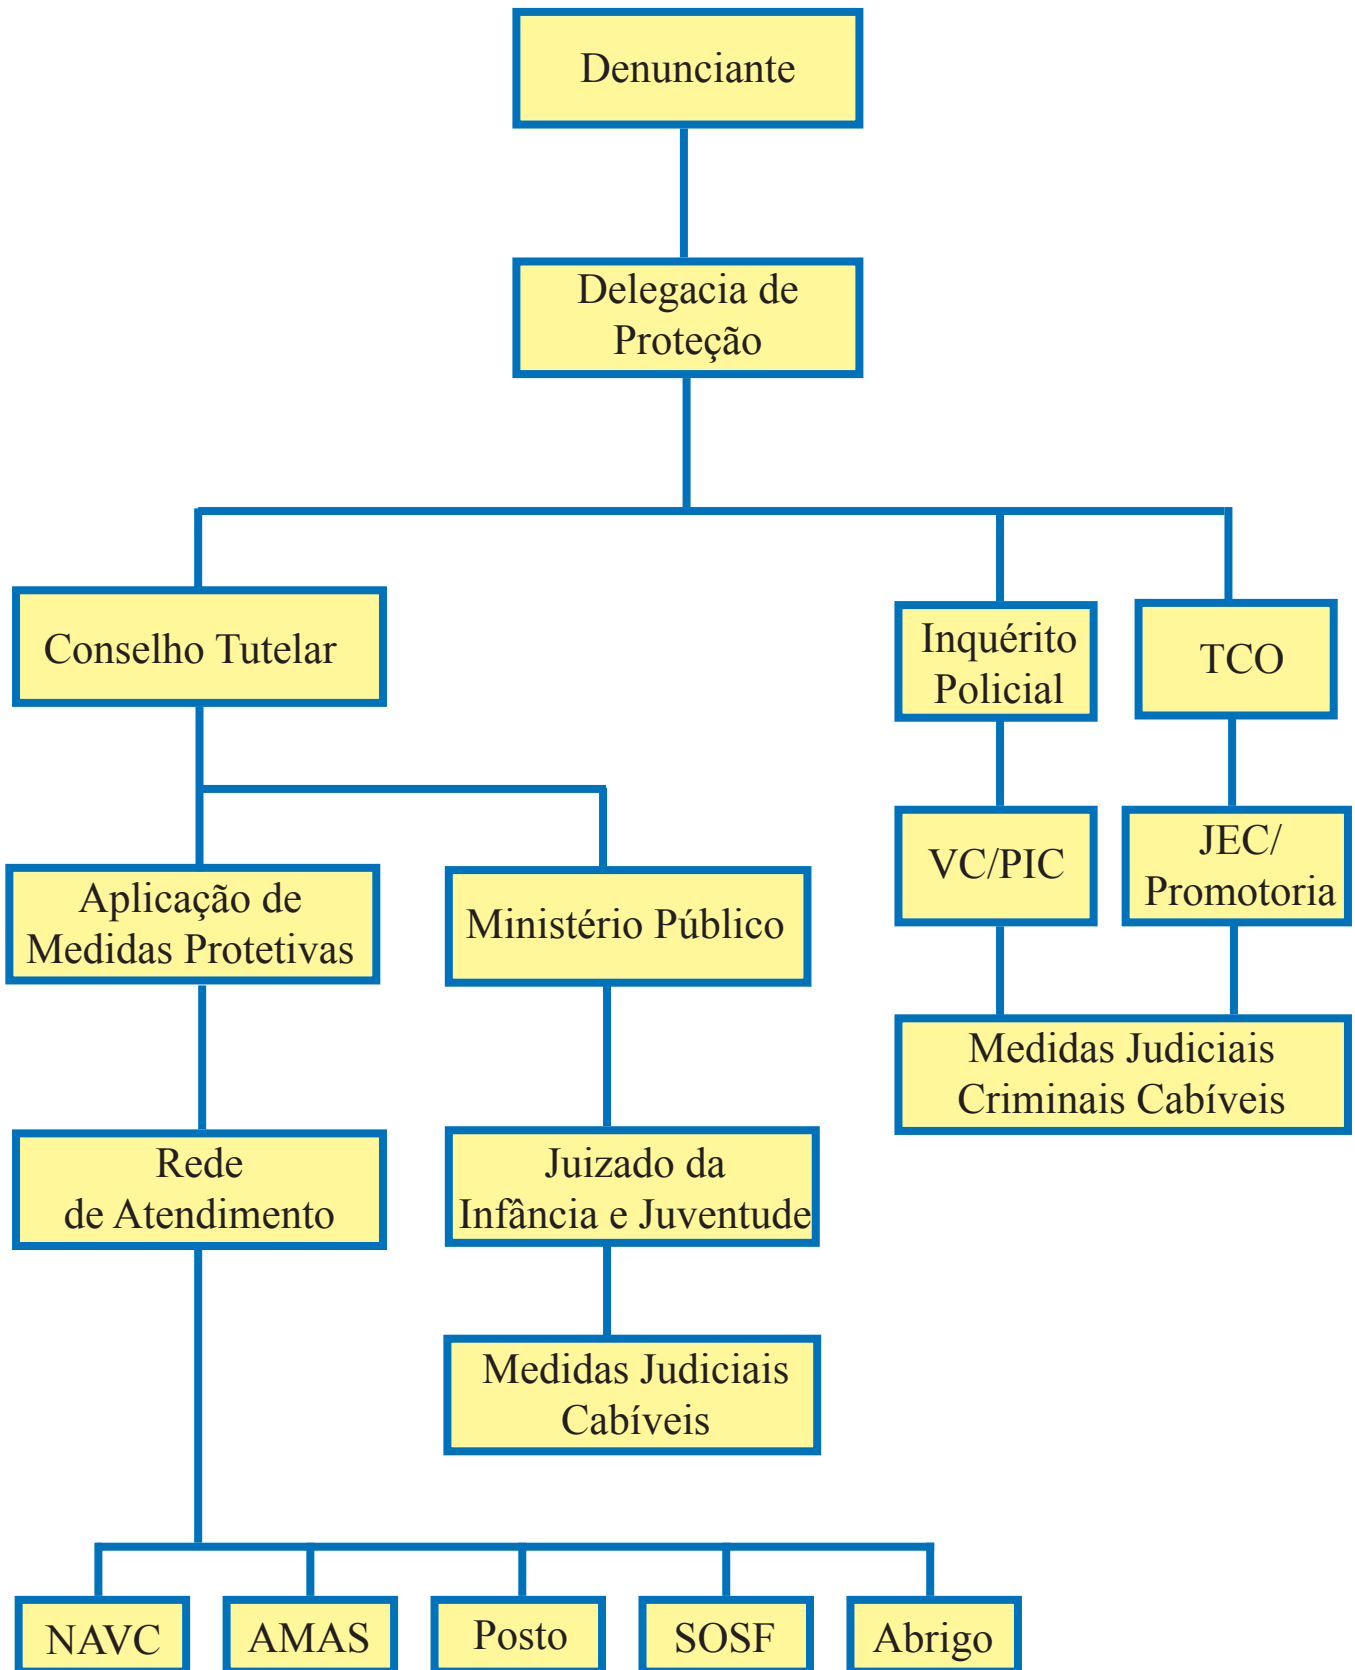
Denunciante

Delegacia de Proteção

Conselho Tutelar

Inquérito Policial

TCO

Aplicação de Medidas Protetivas

Ministério Público

VC/PIC

JEC/ Promotoria

Medidas Judiciais Criminais Cabíveis

Rede de Atendimento

Juizado da Infância e Juventude

Medidas Judiciais Cabíveis

NAVC

AMAS

Posto

SOSF

Abrigo